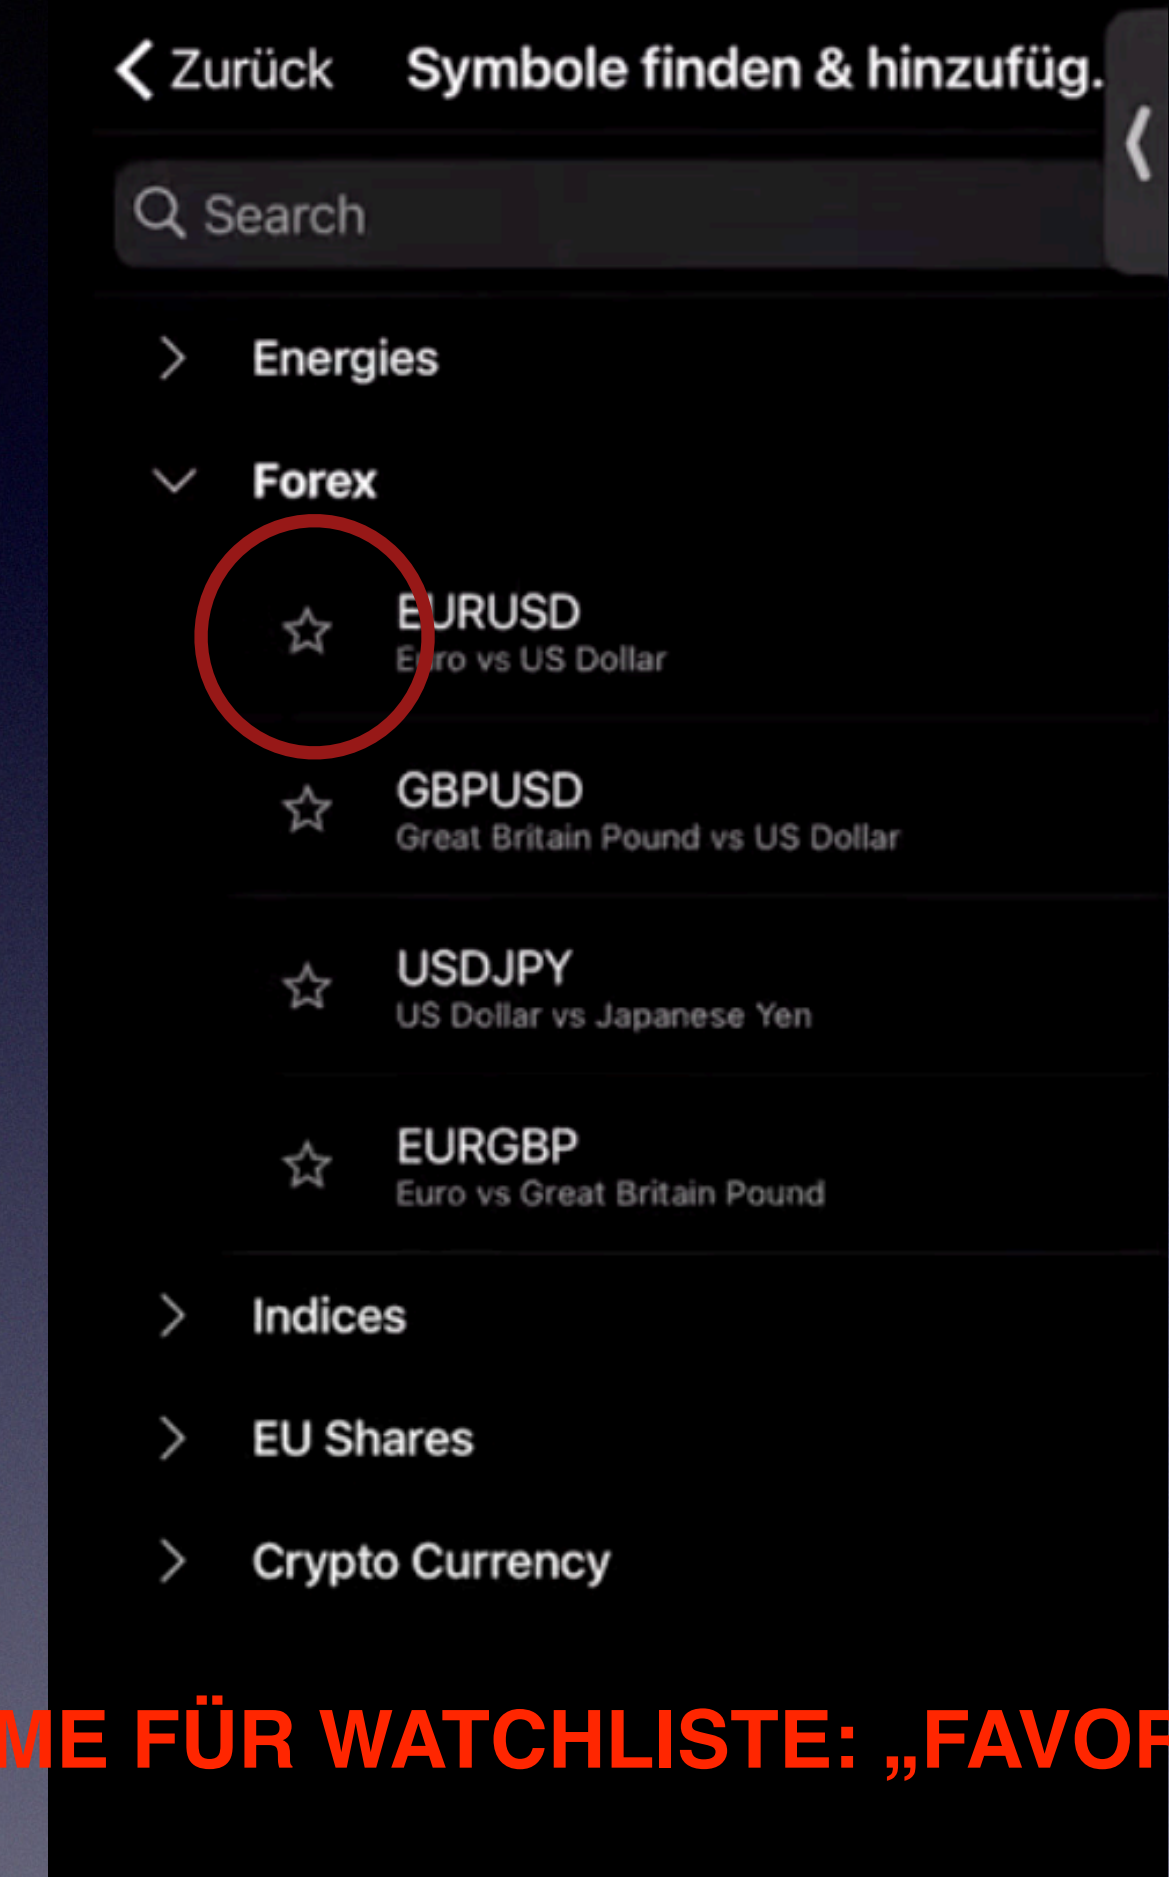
Zurück Symbole finden & hinzufüg.

Search

Energies

Forex

EURUSD
Euro vs US Dollar

GBPUSD
Great Britain Pound vs US Dollar

USDJPY
US Dollar vs Japanese Yen

EURGBP
Euro vs Great Britain Pound

Indices

EU Shares

Crypto Currency

ME FÜR WATCHLISTE: „FAVOR